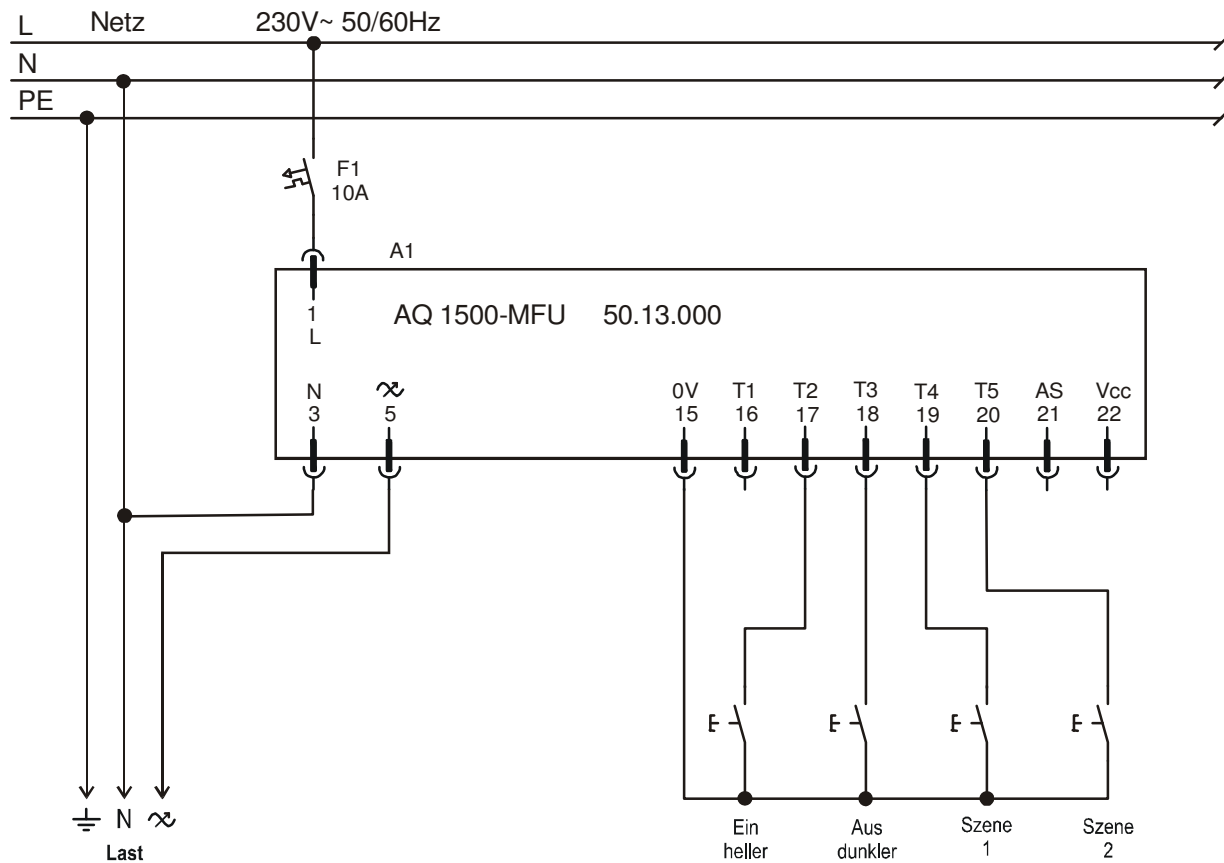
L Netz 230V~ 50/60Hz
N
PE

F1
10A

A1

AQ 1500-MFU 50.13.000

1
L

N
3

$\sim$
5

0V
15

T1
16

T2
17

T3
18

T4
19

T5
20

AS
21

Vcc
22

$\perp$ N $\sim$
Last

Ein
heller

Aus
dunkler

Szene
1

Szene
2